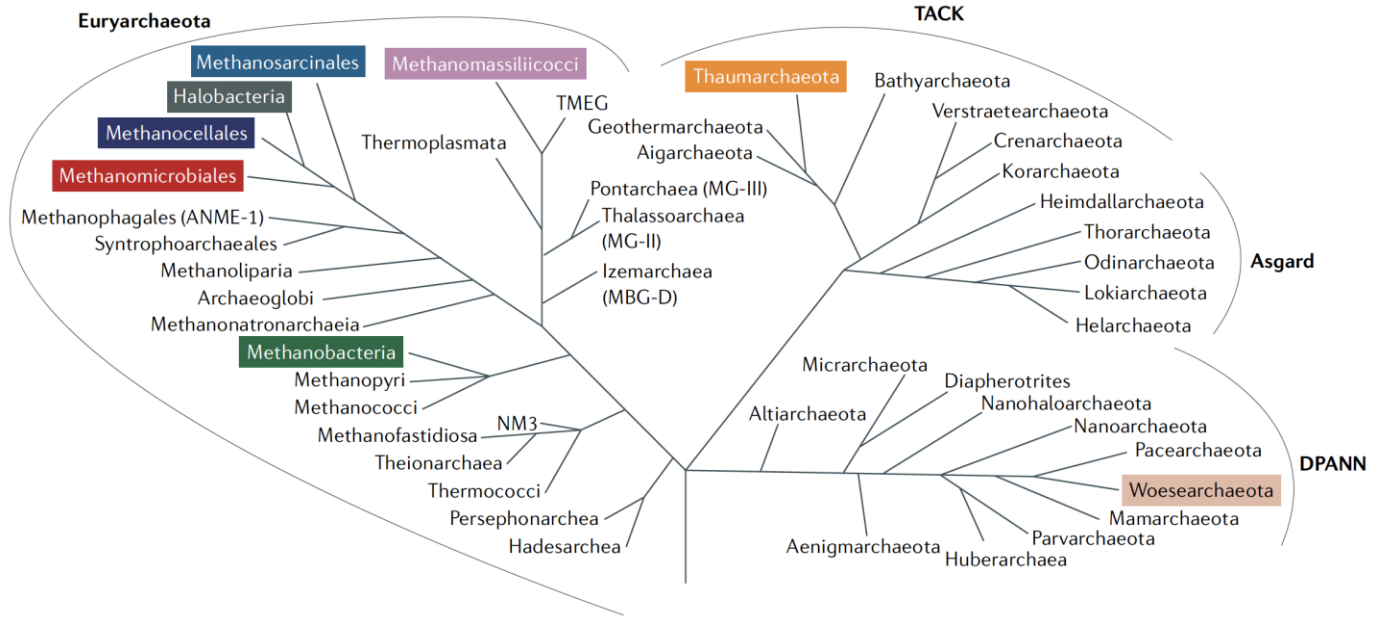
Euryarchaeota

Methanosarcinales
Methanomassiliicocci
Halobacteria
TMEG
Methanocellales
Thermoplasmata
Methanomicrobiales
Methanophagales (ANME-1)
Syntrophoarchaeales
Pontarchaea (MG-III)
Thalassoarchaea (MG-II)
Methanoliparia
Archaeoglobi
Izemarchaea (MBG-D)
Methanonatronarchaeia
Methanobacteria
Methanopyri
Methanococci
Methanofastidiosa
NM3
Theionarchaea
Thermococci
Persephonarchea
Hadesarchea

TACK

Thaumarchaeota
Bathyarchaeota
Geothermarchaeota
Aigarchaeota
Verstraetearchaeota
Crenarchaeota
Korarchaeota

Asgard

Heimdallarchaeota
Thorarchaeota
Odinarchaeota
Lokiarchaeota
Helarchaeota

DPANN

Micrarchaeota
Diapherotrites
Altiarchaeota
Nanohaloarchaeota
Nanoarchaeota
Pacearchaeota
Woesearchaeota
Mamarchaeota
Parvarchaeota
Aenigmarchaeota
Huberarchaea